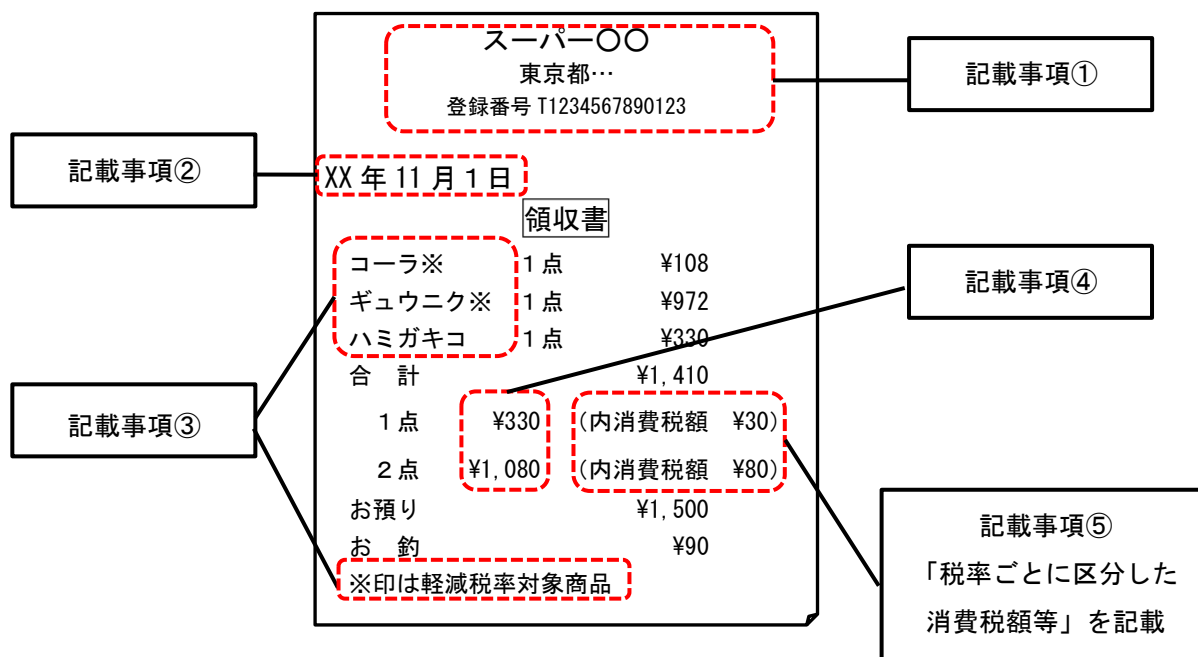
スーパー〇〇
東京都…
登録番号 T1234567890123

記載事項①

記載事項②

XX 年 11 月 1 日

領収書

| | | |
|---|---|---|
| コーラ※ | 1 点 | ¥108 |
| ギュウニク※ | 1 点 | ¥972 |
| ハミガキコ | 1 点 | ¥330 |
| 合　計 | | ¥1,410 |
| 1 点 | ¥330 | (内消費税額　¥30) |
| 2 点 | ¥1,080 | (内消費税額　¥80) |
| お預り | | ¥1,500 |
| お　釣 | | ¥90 |

※印は軽減税率対象商品

記載事項③

記載事項④

記載事項⑤
「税率ごとに区分した消費税額等」を記載